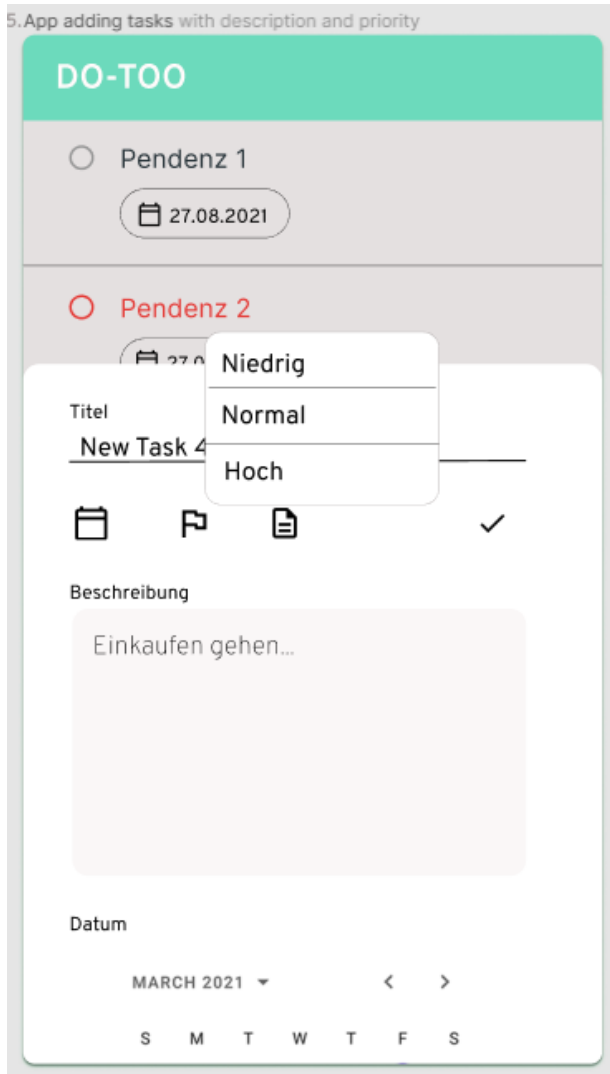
5. App adding tasks with description and priority

DO-TOO

Pendenz 1

27.08.2021

Pendenz 2

27.0

Niedrig

Normal

Hoch

Titel

New Task 4

Beschreibung

Einkaufen gehen...

Datum

MARCH 2021

S M T W T F S